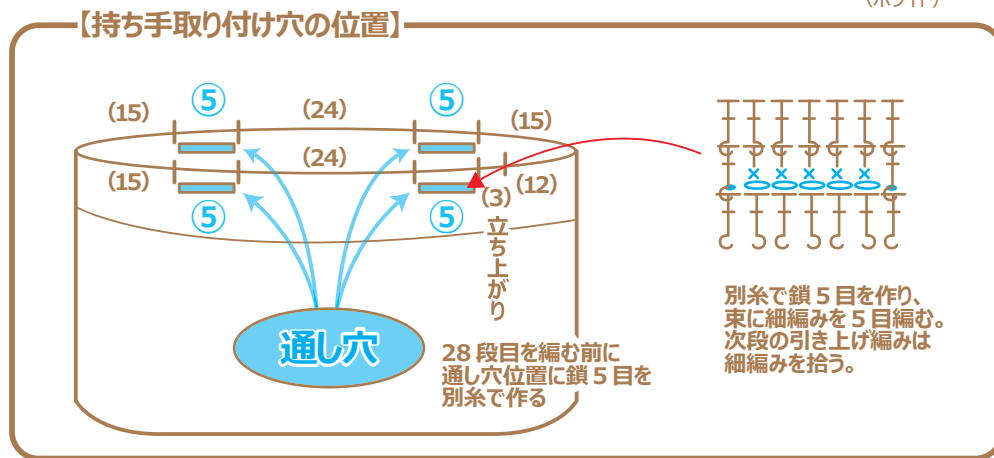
(ポリ付)

【持ち手取り付け穴の位置】

(15) ⑤ (24) ⑤ (15)

(24)

(15) ⑤ ⑤ (3) (12)

立ち上がり

通し穴

28 段目を編む前に通し穴位置に鎖 5 目を別糸で作る

別糸で鎖 5 目を作り、束に細編みを 5 目編む。次段の引き上げ編みは細編みを拾う。